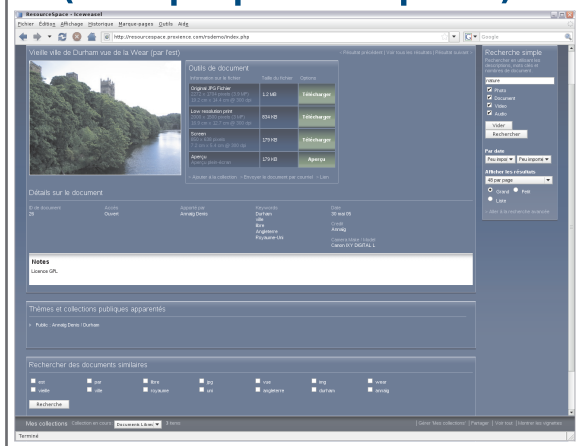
ResourceSpace - Iceweasel
Fichier Édition Affichage Historique Marque-pages Outils Aide
http://resourcespace.proxience.com/rsdemo/index.php
Google

Vieille ville de Durham vue de la Wear (par fest)
< Résultat précédent | Voir tous les résultats | Résultat suivant >

Outils de document
Information sur le fichier | Taille du fichier | Options
Original JPG Fichier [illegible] | 1.2 MB | Télécharger
Low resolution print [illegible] | 504 KB | Télécharger
Screen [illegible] | 179 KB | Télécharger
Aperçu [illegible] | 179 KB | Aperçu

> Ajouter à la collection > Envoyer le document par courriel > Lien

Détails sur le document
ID de document 26 | Accès Ouvert | Apporté par Annaig Denis | Keywords Durham ville libre Angleterre Royaume-Uni | Date 30 sep 05 | Credit Annaig | Caméra Make / Modèle Canon IXY DIGITAL L

Notes
Licence GPL

Thèmes et collections publiques apparentés
> Public : Annaig Denis / Durham

Rechercher des documents similaires
est | par | libre | jpg | vue | img | wear
vieille | ville | royaume | uni | angleterre | durham | annaig
Recherche

Recherche simple
Rechercher en utilisant des descriptions, mots clés et numéros de document
nature
Photo
Document
Vidéo
Audio
Vider
Rechercher
Par date
Peu importe | Peu importe
Afficher les résultats
48 par page
Grand Petit
Liste
> Aller à la recherche avancée

Mes collections Collection en cours : Documents Libres 9 items | Gérer 'Mes collections' | Partager | Voir tout | Montrer les vignettes
Terminé